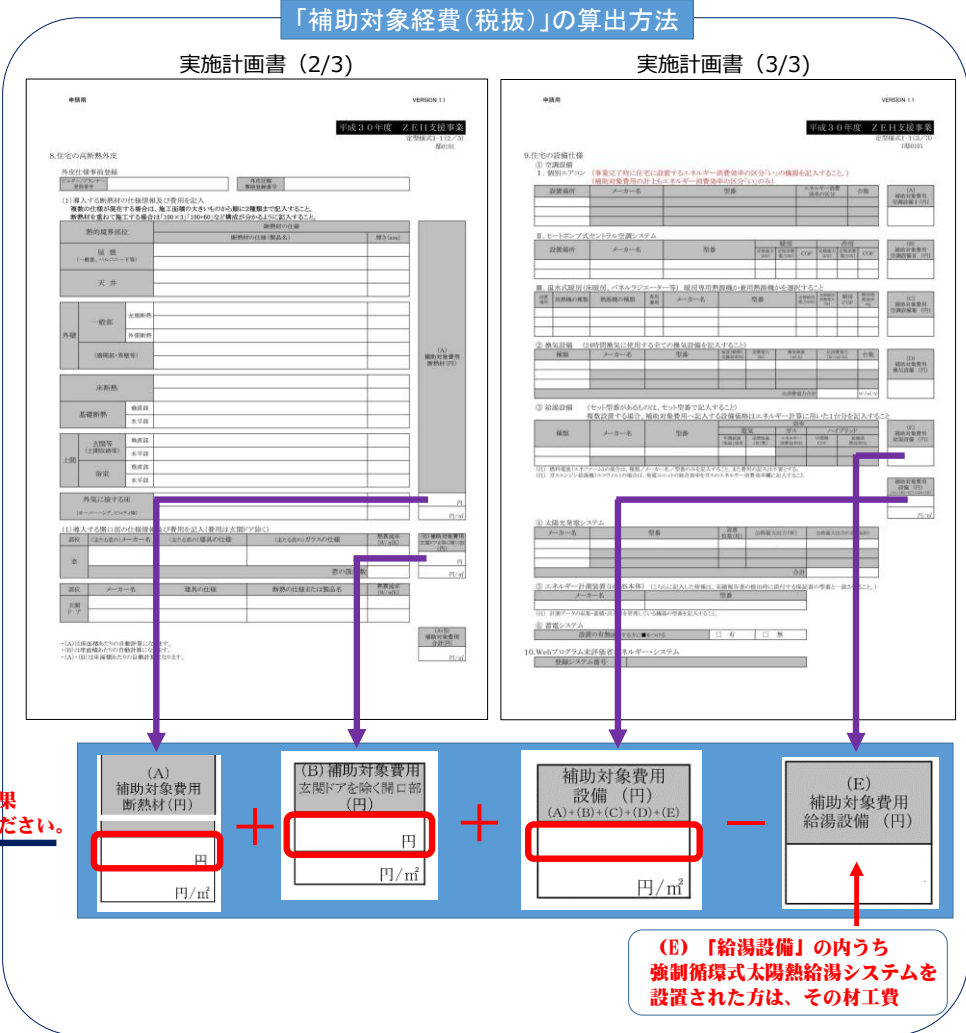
「補助対象経費(税抜)」の算出方法

実施計画書 (2/3)

申請用

VERSION 1.1

平成30年度 ZEH支援事業

8.住宅の高断熱外皮

(1)導入する断熱材の仕様情報及び費用を記入

熱的境界部位

屋根

天井

外壁

一般部

床断熱

基礎断熱

土間

外気に接する床

(A) 補助対象費用 断熱材(円)

円

円/㎡

(1)導入する開口部の仕様情報及び費用を記入(費用は玄関ドア除く)

(B) 補助対象費用

円

円/㎡

実施計画書 (3/3)

申請用

VERSION 1.1

平成30年度 ZEH支援事業

9.住宅の設備仕様

① 空調設備

Ⅰ. 個別エアコン

Ⅱ. ヒートポンプ式セントラル空調システム

Ⅲ. 温水式暖房

② 換気設備

③ 給湯設備

④ 太陽光発電システム

⑤ エネルギー計測装置

⑥ 蓄電システム

有 無

10.Webプログラム未評価省エネルギー・システム

登録システム番号

果

ださい。

(A) 補助対象費用 断熱材(円)

円

円/㎡

+

(B)補助対象費用 玄関ドアを除く開口部 (円)

円

円/㎡

+

補助対象費用 設備 (円) (A)+(B)+(C)+(D)+(E)

円/㎡

−

(E) 補助対象費用 給湯設備 (円)

(E) 「給湯設備」の内うち 強制循環式太陽熱給湯システムを 設置された方は、その材工費